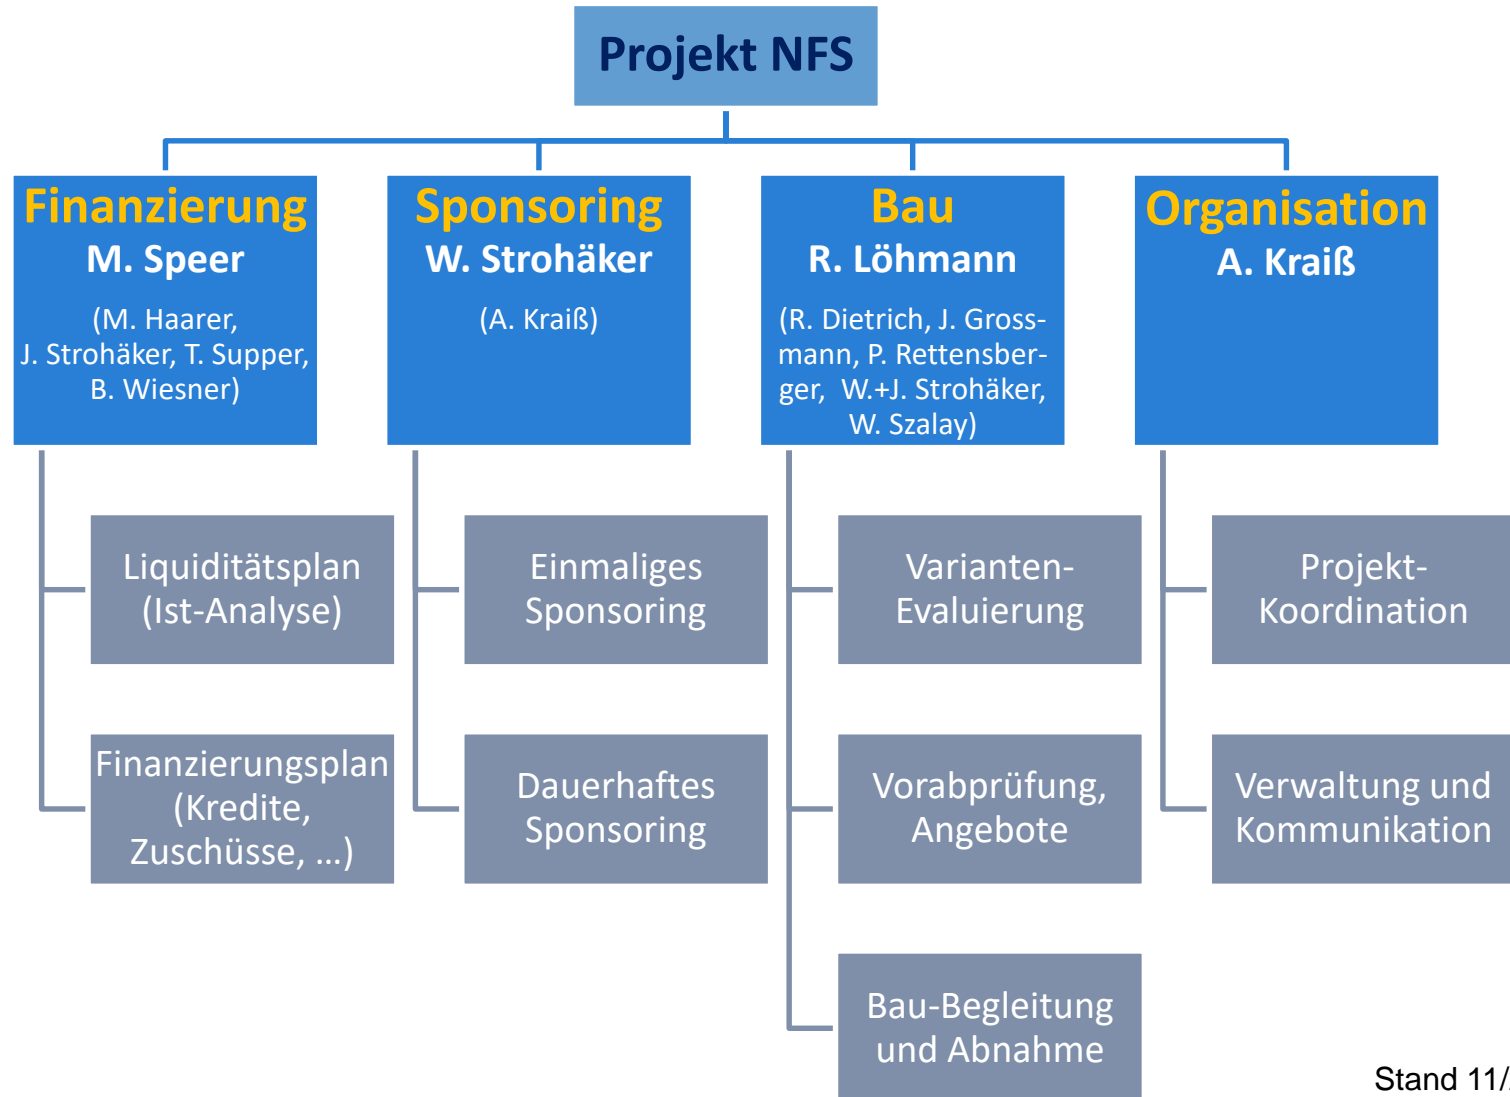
Projekt NFS

Finanzierung
M. Speer
(M. Haarer, J. Strohäker, T. Supper, B. Wiesner)

Liquiditätsplan (Ist-Analyse)

Finanzierungsplan (Kredite, Zuschüsse, …)

Sponsoring
W. Strohäker
(A. Kraiß)

Einmaliges Sponsoring

Dauerhaftes Sponsoring

Bau
R. Löhmann
(R. Dietrich, J. Grossmann, P. Rettensberger, W.+J. Strohäker, W. Szalay)

Varianten-Evaluierung

Vorabprüfung, Angebote

Bau-Begleitung und Abnahme

Organisation
A. Kraiß

Projekt-Koordination

Verwaltung und Kommunikation

Stand 11/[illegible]